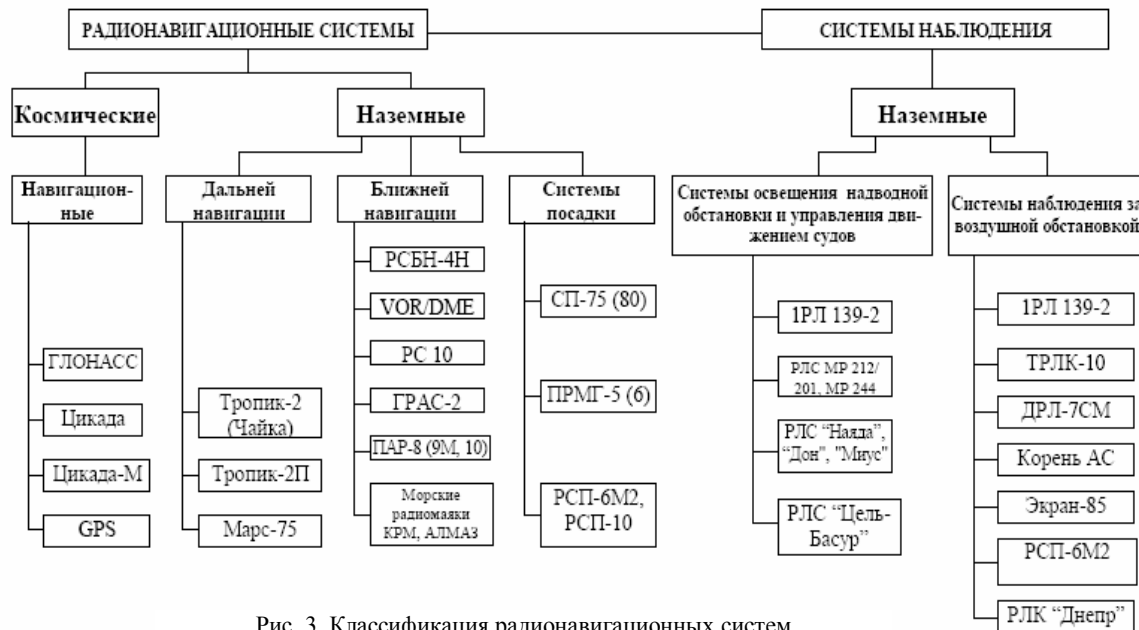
РАДИОНАВИГАЦИОННЫЕ СИСТЕМЫ

СИСТЕМЫ НАБЛЮДЕНИЯ

Космические

Наземные

Наземные

Навигационные

Дальней навигации

Ближней навигации

Системы посадки

Системы освещения надводной обстановки и управления движением судов

Системы наблюдения за воздушной обстановкой

ГЛОНАСС

Цикада

Цикада-М

GPS

Тропик-2 (Чайка)

Тропик-2П

Марс-75

РСБН-4Н

VOR/DME

РС 10

ГРАС-2

ПАР-8 (9М, 10)

Морские радиомаяки КРМ, АЛМАЗ

СП-75 (80)

ПРМГ-5 (6)

РСП-6М2, РСП-10

1РЛ 139-2

РЛС МР 212/ 201, МР 244

РЛС "Наяда", "Дон", "Миус"

РЛС "Цель-Басур"

1РЛ 139-2

ТРЛК-10

ДРЛ-7СМ

Корень АС

Экран-85

РСП-6М2

РЛК "Днепр"

Рис. 3. Классификация радионавигационных систем